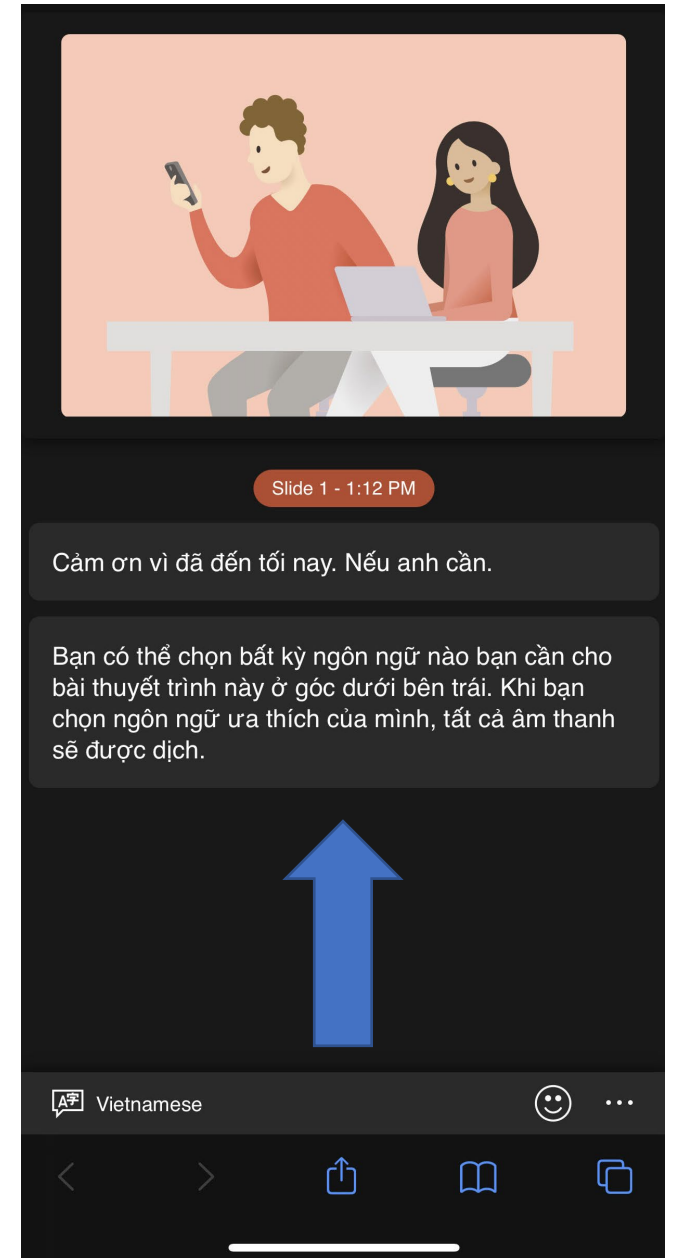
Slide 1 - 1:12 PM

Cảm ơn vì đã đến tối nay. Nếu anh cần.

Bạn có thể chọn bất kỳ ngôn ngữ nào bạn cần cho bài thuyết trình này ở góc dưới bên trái. Khi bạn chọn ngôn ngữ ưa thích của mình, tất cả âm thanh sẽ được dịch.

Vietnamese